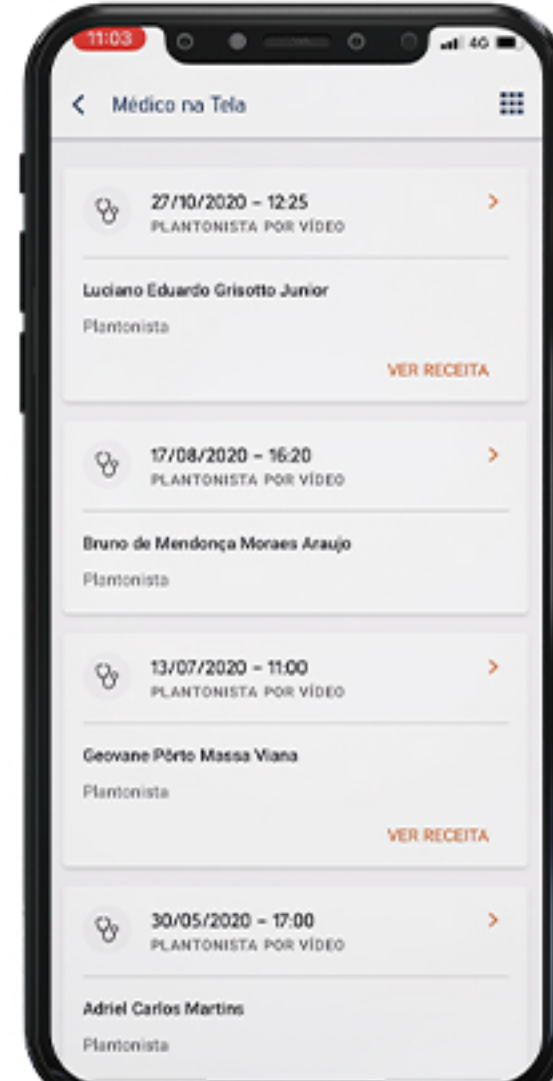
11:03

4G

Médico na Tela

27/10/2020 – 12:25
PLANTONISTA POR VÍDEO

Luciano Eduardo Grisotto Junior

Plantonista

VER RECEITA

17/08/2020 – 16:20
PLANTONISTA POR VÍDEO

Bruno de Mendonça Moraes Araujo

Plantonista

13/07/2020 – 11:00
PLANTONISTA POR VÍDEO

Geovane Pôrto Massa Viana

Plantonista

VER RECEITA

30/05/2020 – 17:00
PLANTONISTA POR VÍDEO

Adriel Carlos Martins

Plantonista